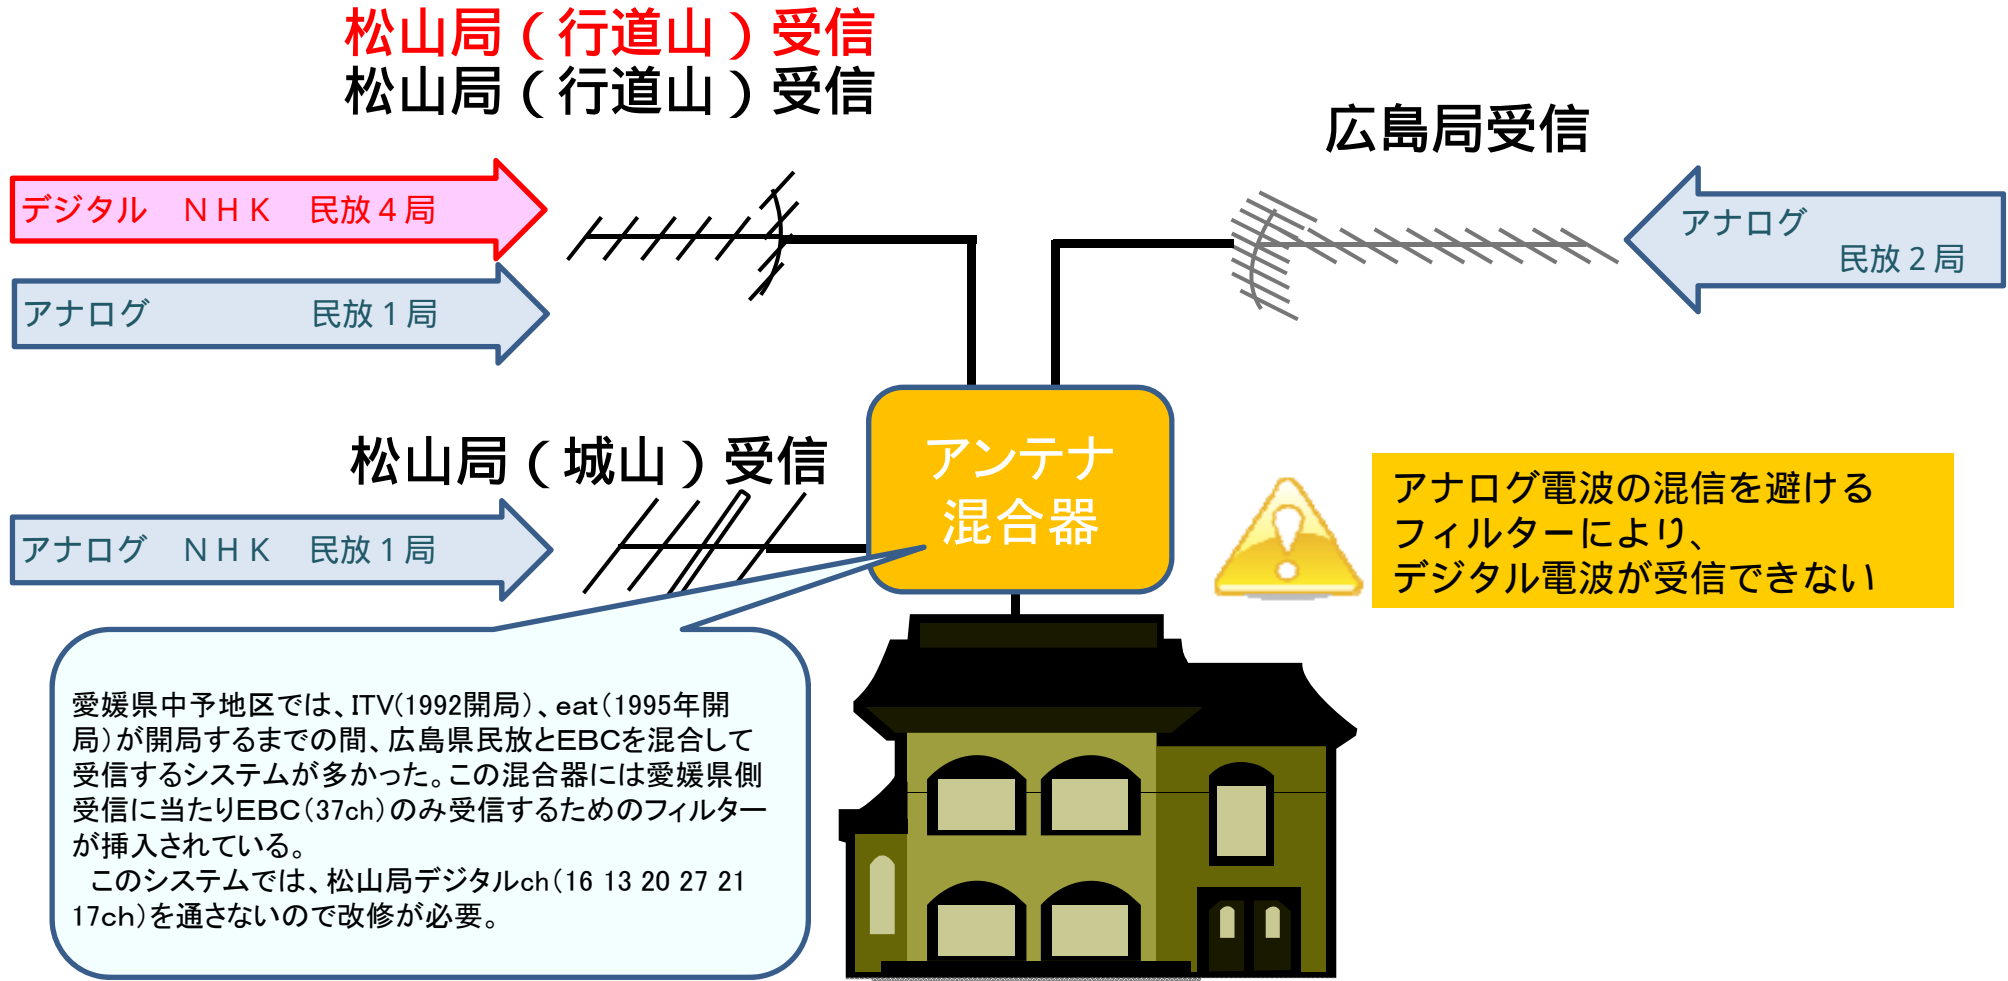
松山局（行道山）受信
松山局（行道山）受信

広島局受信

デジタル　ＮＨＫ　民放４局

アナログ　　　　　民放１局

アナログ
民放２局

松山局（城山）受信

アナログ　ＮＨＫ　民放１局

アンテナ
混合器

アナログ電波の混信を避ける
フィルターにより、
デジタル電波が受信できない

愛媛県中予地区では、ITV(1992開局)、eat(1995年開局)が開局するまでの間、広島県民放とEBCを混合して受信するシステムが多かった。この混合器には愛媛県側受信に当たりEBC(37ch)のみ受信するためのフィルターが挿入されている。

このシステムでは、松山局デジタルch(16 13 20 27 21 17ch)を通さないので改修が必要。